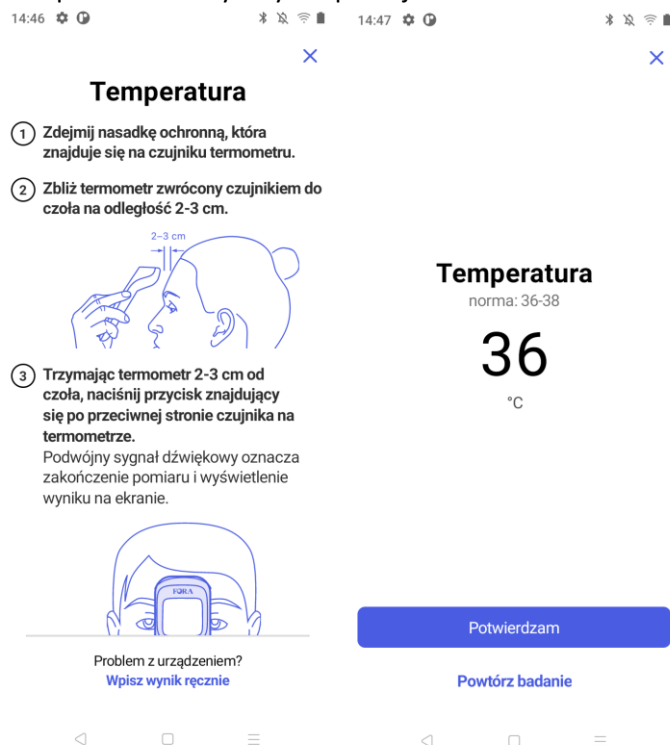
14:46

×

Temperatura

1 Zdejmij nasadkę ochronną, która znajduje się na czujniku termometru.

2 Zbliż termometr zwrócony czujnikiem do czoła na odległość 2-3 cm.

2–3 cm

3 Trzymając termometr 2-3 cm od czoła, naciśnij przycisk znajdujący się po przeciwnej stronie czujnika na termometrze.
Podwójny sygnał dźwiękowy oznacza zakończenie pomiaru i wyświetlenie wyniku na ekranie.

FORA

Problem z urządzeniem?
Wpisz wynik ręcznie

14:47

×

Temperatura
norma: 36-38
36
°C

Potwierdzam

Powtórz badanie